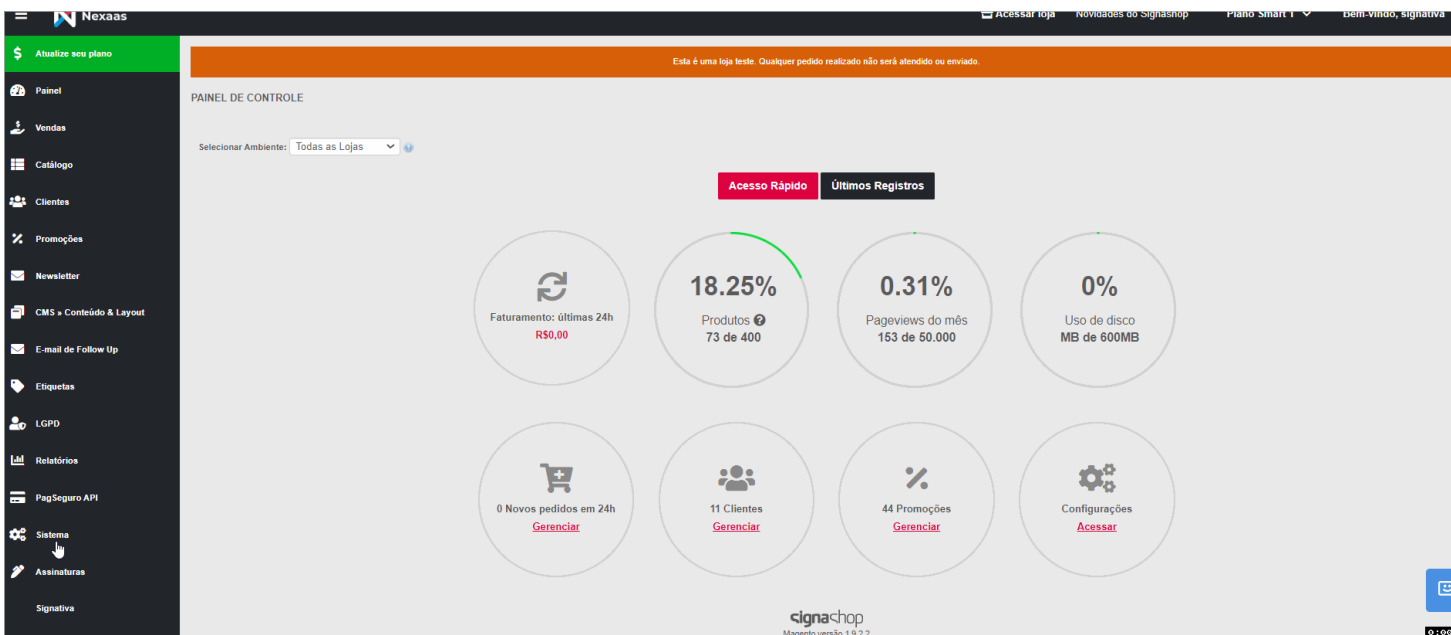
Nexaas

Acessar loja Novidades do Signashop Plano Smart 1 Bem-vindo, signativa

Atualize seu plano
Painel
Vendas
Catálogo
Clientes
Promoções
Newsletter
CMS » Conteúdo & Layout
E-mail de Follow Up
Etiquetas
LGPD
Relatórios
PagSeguro API
Sistema
Assinaturas
Signativa

Esta é uma loja teste. Qualquer pedido realizado não será atendido ou enviado.

PAINEL DE CONTROLE

Selecionar Ambiente: Todas as Lojas

Acesso Rápido
Últimos Registros

Faturamento: últimas 24h
R$0,00

18.25%
Produtos
73 de 400

0.31%
Pageviews do mês
153 de 50.000

0%
Uso de disco
MB de 600MB

0 Novos pedidos em 24h
Gerenciar

11 Clientes
Gerenciar

44 Promoções
Gerenciar

Configurações
Acessar

signashop
Magento versão 1.9.2.2